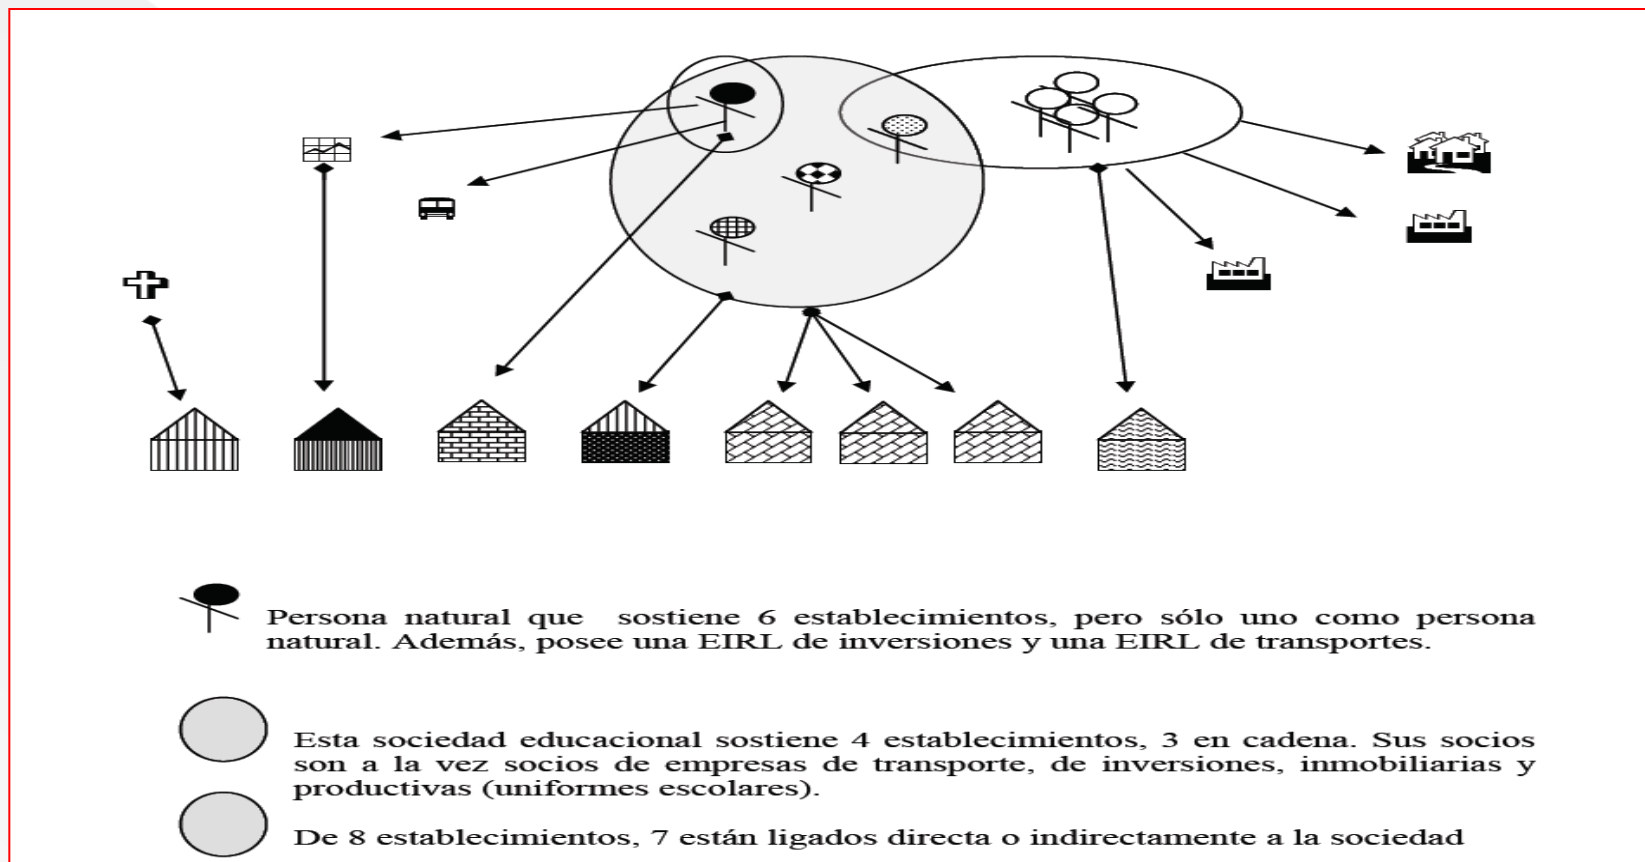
Persona natural que sostiene 6 establecimientos, pero sólo uno como persona natural. Además, posee una EIRL de inversiones y una EIRL de transportes.

Esta sociedad educacional sostiene 4 establecimientos, 3 en cadena. Sus socios son a la vez socios de empresas de transporte, de inversiones, inmobiliarias y productivas (uniformes escolares).

De 8 establecimientos, 7 están ligados directa o indirectamente a la sociedad